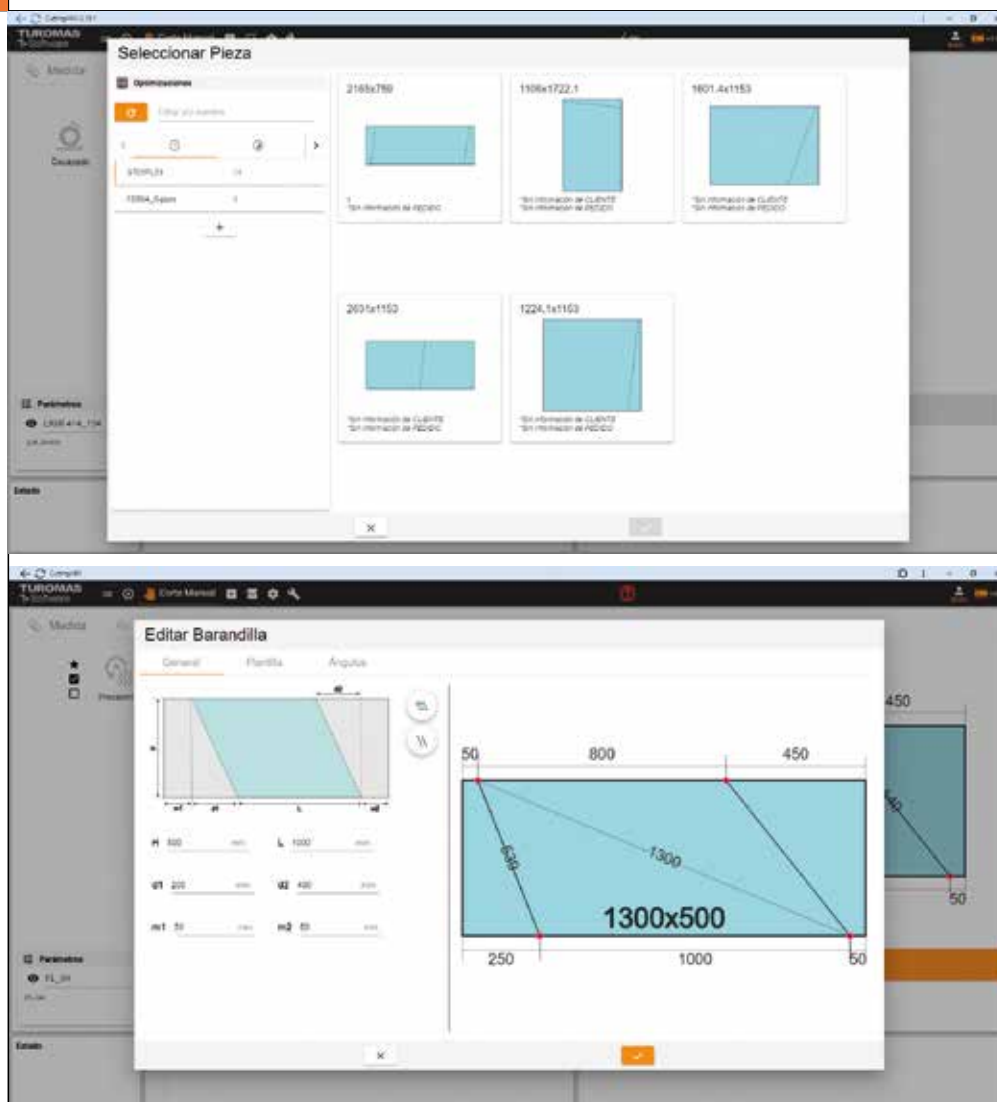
TUROMAS
Medida
Seleccionar Pieza
Optimizaciones
Filtrar por nombre
STOPL01
TURA_Apon
+
Parámetros
Estado
2165x760
*Sin información de PEDIDO
1106x1722.1
*Sin información de CLIENTE
*Sin información de PEDIDO
1601.4x1153
*Sin información de CLIENTE
*Sin información de PEDIDO
2601x1153
*Sin información de CLIENTE
*Sin información de PEDIDO
1224.1x1153
*Sin información de CLIENTE
*Sin información de PEDIDO
×

TUROMAS
Corte Manual
Medida
Parámetros
Estado
Editar Barandilla
General
Plantilla
Ángulos
d2
H
d1
L
H 500 mm
L 1000 mm
d1 200 mm
d2 400 mm
m1 50 mm
m2 50 mm
50
800
450
538
1300
1300x500
250
1000
50
450
50
×